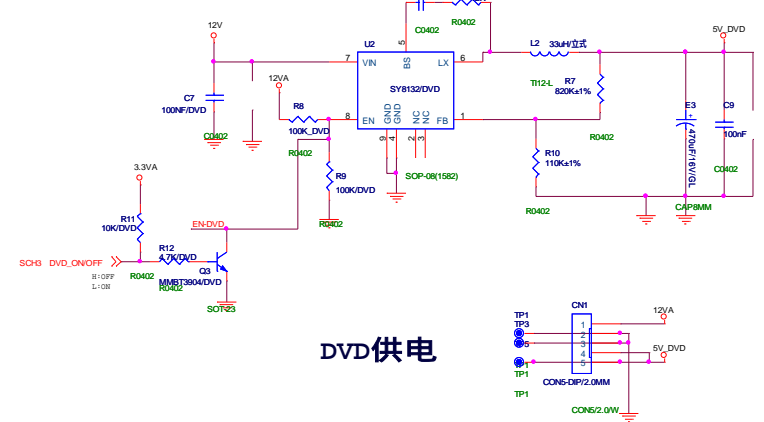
C0402
R0402
12V
U2
5
7
VIN
BS
LX
6
L2 33uH/立式
5V_DVD
C7
100NF/DVD
12VA
SY8132/DVD
TI12-L
R7
820K±1%
E3
C9
C0402
R8
8
EN
GND GND
NC NC
FB
1
100nF
100K_DVD
9 4
2 3
R0402
R0402
470uF/16V/GL
R9
100K/DVD
SOP-08(1582)
R10
110K±1%
C0402
3.3VA
R0402
R0402
CAP8MM
R11
10K/DVD
EN-DVD
R12
4.7K/DVD
SCH3 DVD_ON/OFF
H:OFF
L:ON
R0402
Q3
MMBT3904/DVD
R0402
SOT-23
DVD供电
TP1
TP3
CN1
12VA
1
2
3
5
4
5
5V_DVD
TP1
CON5-DIP/2.0MM
TP1
CON5/2.0W